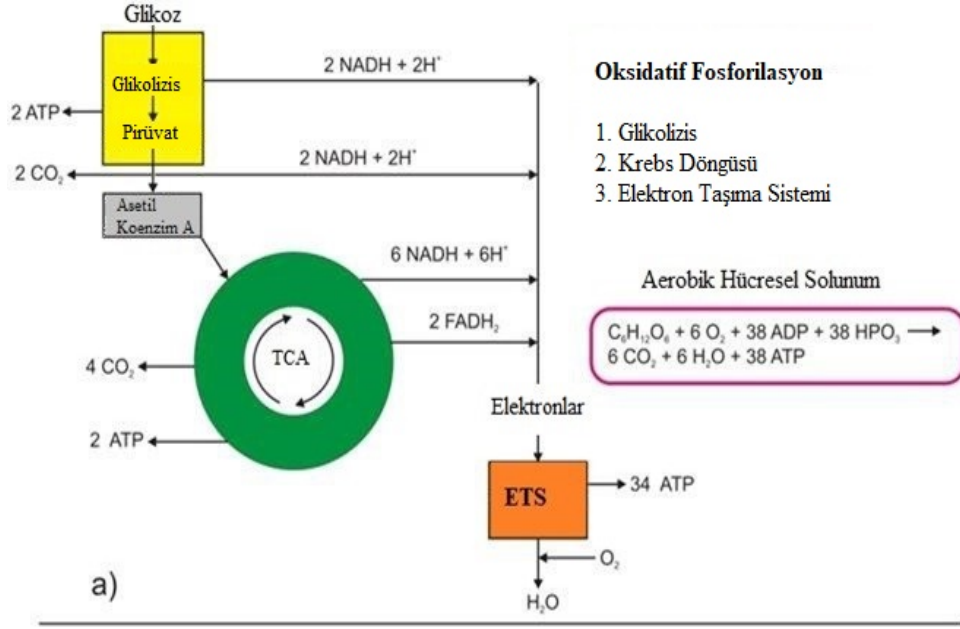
Glikoz

Glikolizis

Pirüvat

2 ATP

2 $CO_2$

Asetil Koenzim A

2 NADH + $2H^+$

2 NADH + $2H^+$

6 NADH + $6H^+$

2 $FADH_2$

TCA

4 $CO_2$

2 ATP

Elektronlar

ETS

34 ATP

$O_2$

$H_2O$

a)

Oksidatif Fosforilasyon

1. Glikolizis
2. Krebs Döngüsü
3. Elektron Taşıma Sistemi

Aerobik Hücresel Solunum

$C_6H_{12}O_6$ + 6 $O_2$ + 38 ADP + 38 $HPO_3$ $\longrightarrow$ 6 $CO_2$ + 6 $H_2O$ + 38 ATP